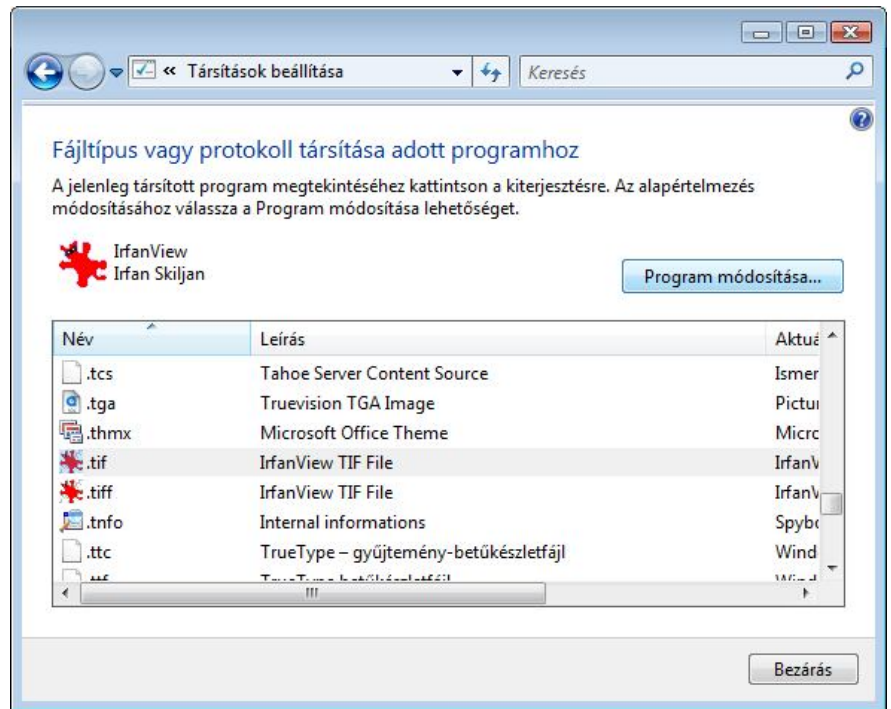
« Társítások beállítása

Keresés

Fájltípus vagy protokoll társítása adott programhoz

A jelenleg társított program megtekintéséhez kattintson a kiterjesztésre. Az alapértelmezés módosításához válassza a Program módosítása lehetőséget.

IrfanView
Irfan Skiljan

Program módosítása...

| Név | Leírás | Aktuá |
|---|---|---|
| .tcs | Tahoe Server Content Source | Ismer |
| .tga | Truevision TGA Image | Pictur |
| .thmx | Microsoft Office Theme | Micrc |
| .tif | IrfanView TIF File | IrfanV |
| .tiff | IrfanView TIF File | IrfanV |
| .tnfo | Internal informations | Spybc |
| .ttc | TrueType – gyűjtemény-betűkészletfájl | Wind |
| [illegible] | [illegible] | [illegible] |

Bezárás